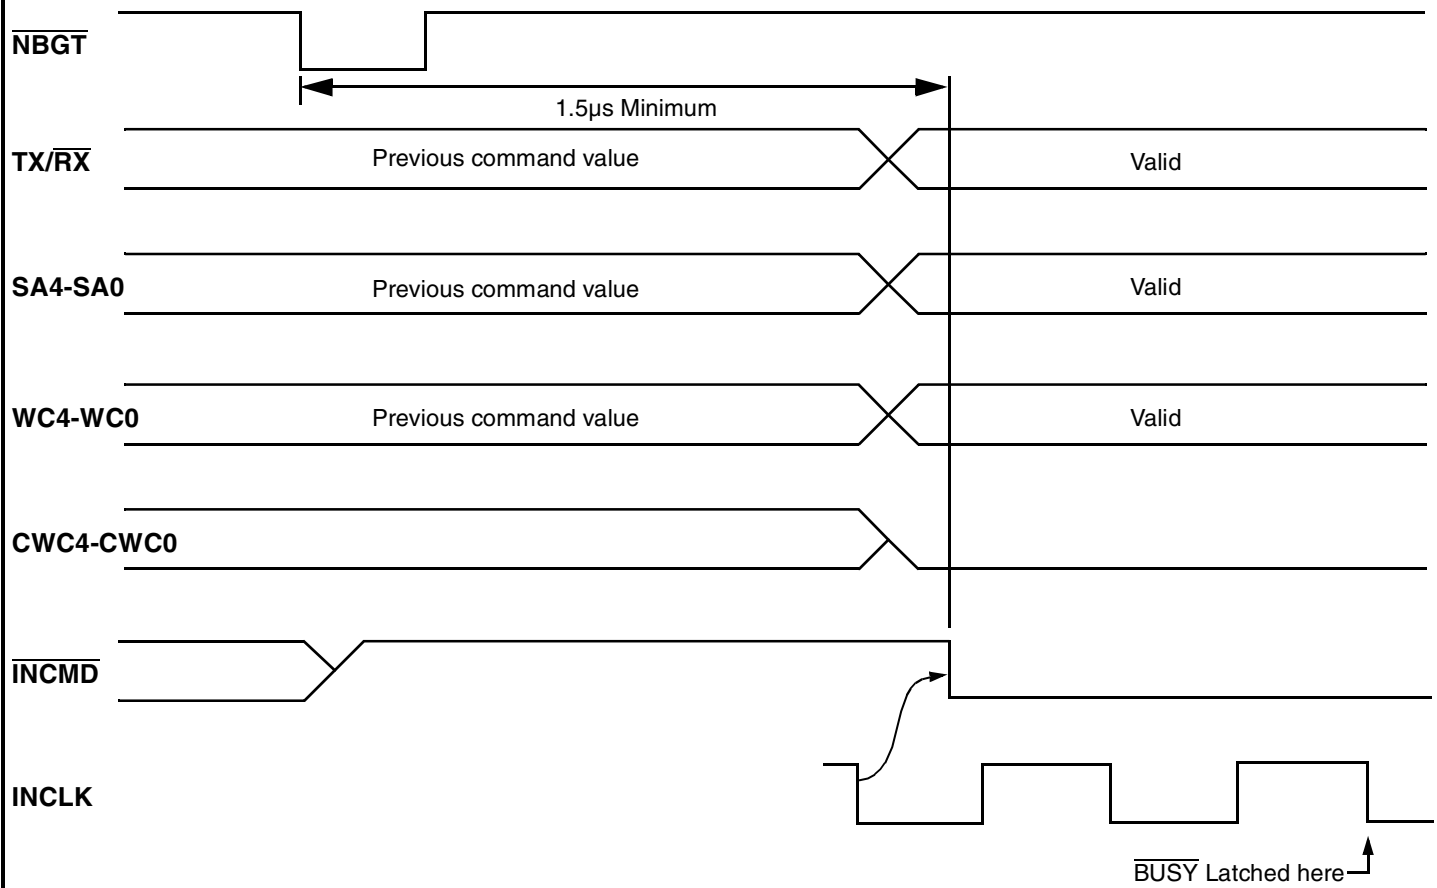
$\overline{\text{NBGT}}$

1.5µs Minimum

TX/$\overline{\text{RX}}$ Previous command value Valid

SA4-SA0 Previous command value Valid

WC4-WC0 Previous command value Valid

CWC4-CWC0

$\overline{\text{INCMD}}$

INCLK

$\overline{\text{BUSY}}$ Latched here